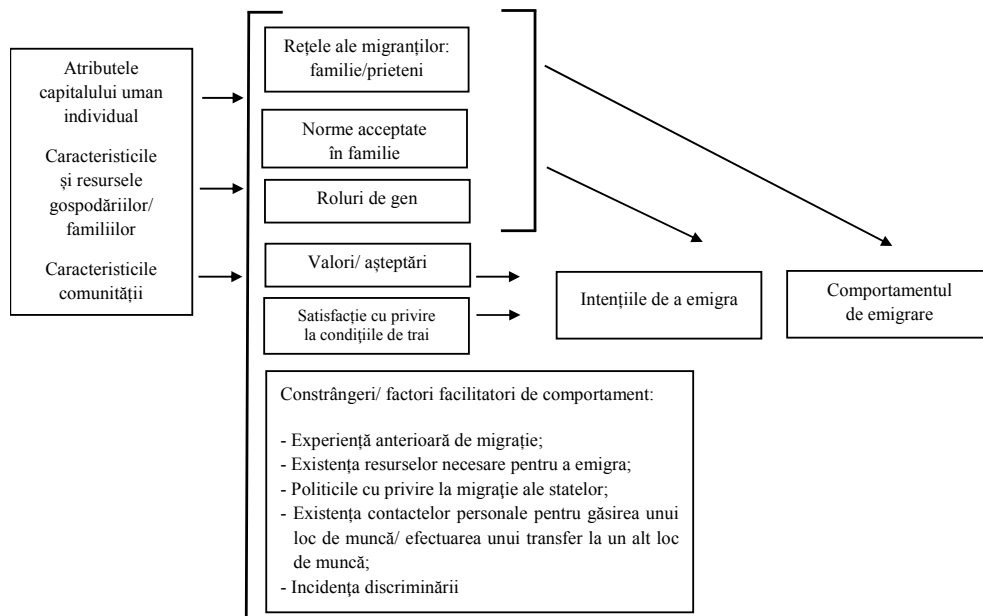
Atributele capitalului uman individual

Caracteristicile și resursele gospodăriilor/ familiilor

Caracteristicile comunității

Rețele ale migranților: familie/prieteni

Norme acceptate în familie

Roluri de gen

Valori/ așteptări

Satisfacție cu privire la condițiile de trai

Intențiile de a emigra

Comportamentul de emigrare

Constrângeri/ factori facilitatori de comportament:

- Experiență anterioară de migrație;
- Existența resurselor necesare pentru a emigra;
- Politicile cu privire la migrație ale statelor;
- Existența contactelor personale pentru găsirea unui loc de muncă/ efectuarea unui transfer la un alt loc de muncă;
- Incidența discriminării